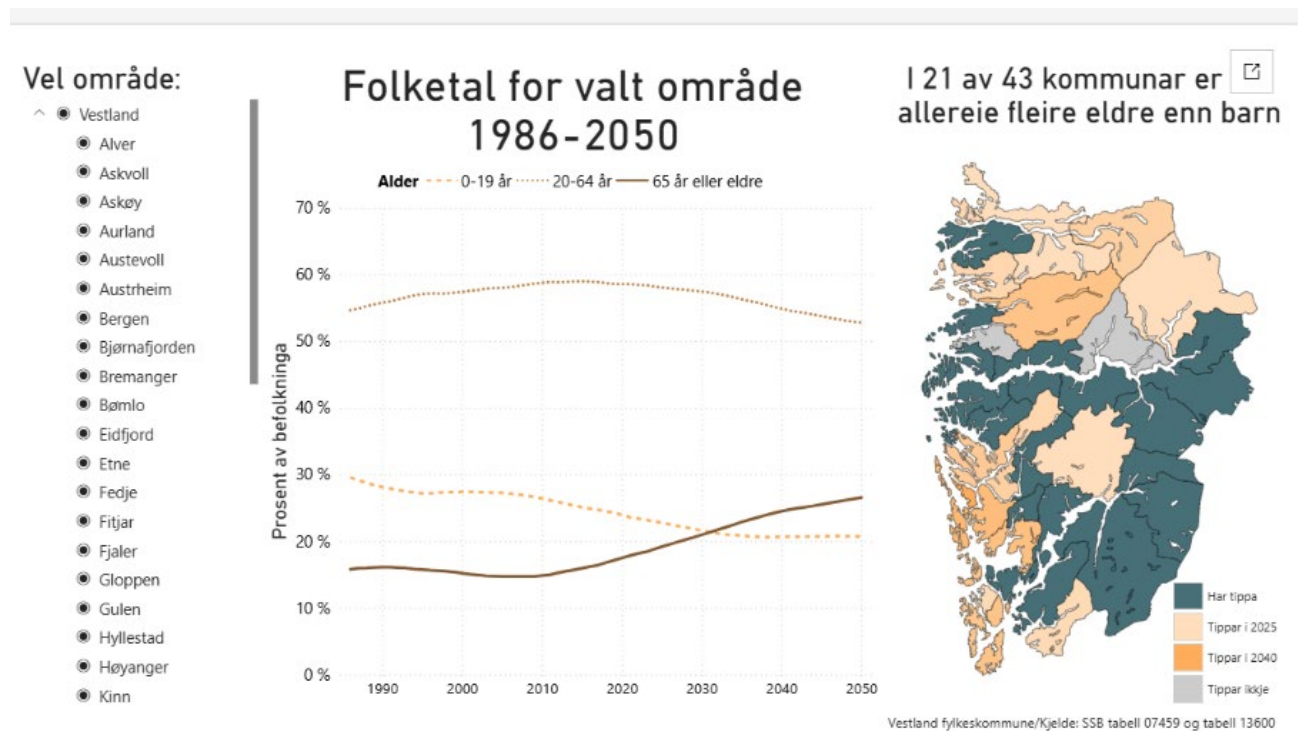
Vel område:
Vestland
Alver
Askvoll
Askøy
Aurland
Austevoll
Austrheim
Bergen
Bjørnafjorden
Bremanger
Bømlo
Eidfjord
Etne
Fedje
Fitjar
Fjaler
Gloppen
Gulen
Hyllestad
Høyanger
Kinn

Folketal for valt område 1986-2050

Alder 0-19 år 20-64 år 65 år eller eldre

70 %
60 %
50 %
40 %
30 %
20 %
10 %
0 %
Prosent av befolkninga
1990 2000 2010 2020 2030 2040 2050

I 21 av 43 kommunar er allereie fleire eldre enn barn

Har tippa
Tippar i 2025
Tippar i 2040
Tippar ikkje

Vestland fylkeskommune/Kjelde: SSB tabell 07459 og tabell 13600